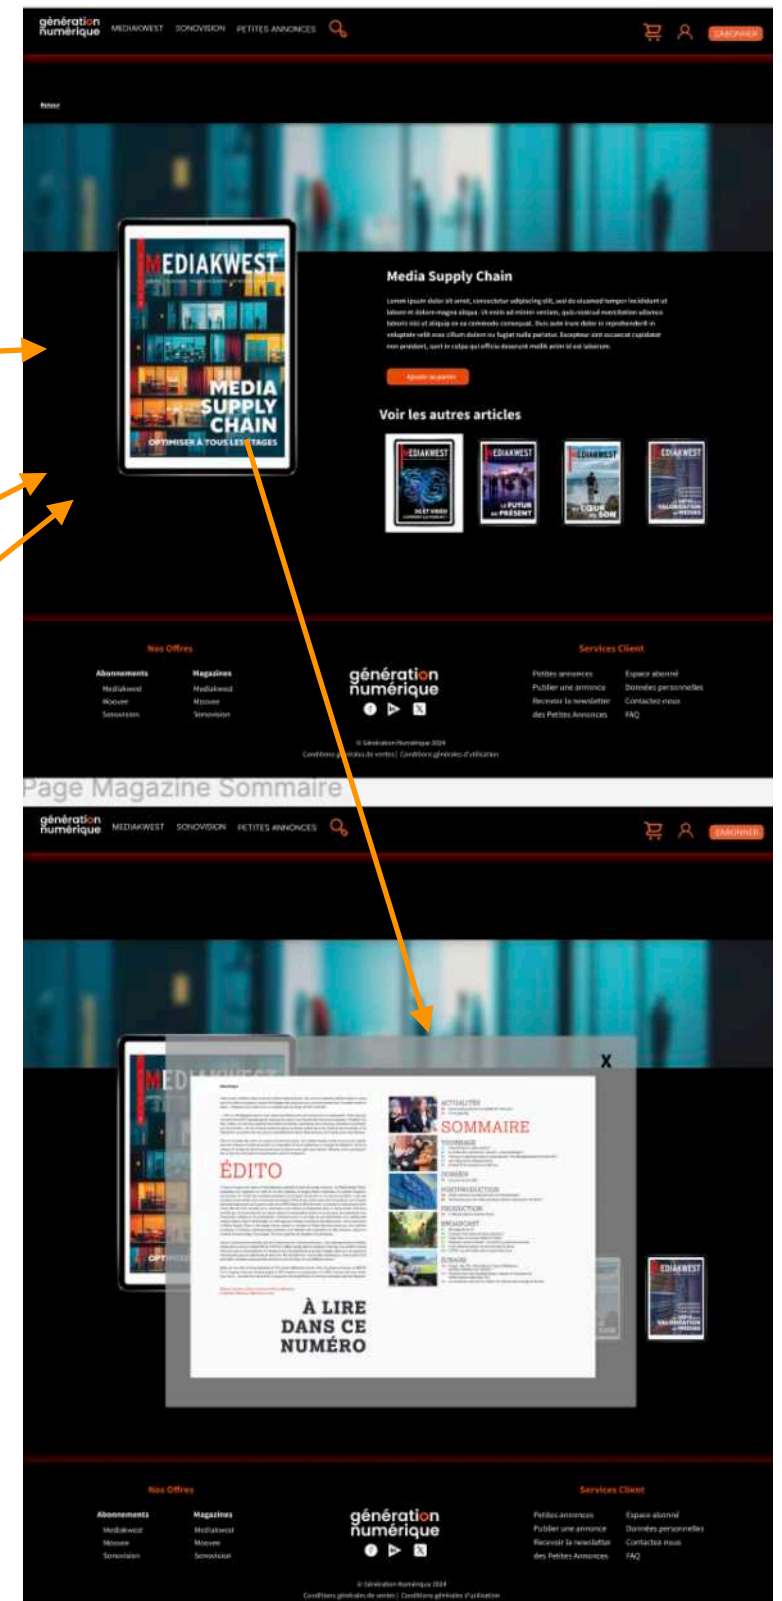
génération numérique MEDIAKWEST SONOVISION PETITES ANNONCES S'ABONNER

Retour

MEDIAKWEST
MEDIA SUPPLY CHAIN
OPTIMISER À TOUS LES ÉTAGES

Media Supply Chain

Lorem ipsum dolor sit amet, consectetur adipiscing elit, sed do eiusmod tempor incididunt ut labore et dolore magna aliqua. Ut enim ad minim veniam, quis nostrud exercitation ullamco laboris nisi ut aliquip ex ea commodo consequat. Duis aute irure dolor in reprehenderit in voluptate velit esse cillum dolore eu fugiat nulla pariatur. Excepteur sint occaecat cupidatat non proident, sunt in culpa qui officia deserunt mollit anim id est laborum.

Ajouter au panier

Voir les autres articles

MEDIAKWEST 5G ET VIDEO
MEDIAKWEST LE FUTUR AU PRÉSENT
MEDIAKWEST AU CŒUR DU SON
MEDIAKWEST VALORISATION DES MÉDIAS

Nos Offres
Abonnements
Mediakwest
Moovee
Sonovision
Magazines
Mediakwest
Moovee
Sonovision

génération numérique

Services Client
Petites annonces
Publier une annonce
Recevoir la newsletter des Petites Annonces
Espace abonné
Données personnelles
Contactez-nous
FAQ

© Génération Numérique 2024
Conditions générales de ventes | Conditions générales d'utilisation

Page Magazine Sommaire

génération numérique MEDIAKWEST SONOVISION PETITES ANNONCES S'ABONNER

X

ÉDITO
SOMMAIRE
À LIRE DANS CE NUMÉRO

MEDIAKWEST VALORISATION DES MÉDIAS

Nos Offres
Abonnements
Mediakwest
Moovee
Sonovision
Magazines
Mediakwest
Moovee
Sonovision

génération numérique

Services Client
Petites annonces
Publier une annonce
Recevoir la newsletter des Petites Annonces
Espace abonné
Données personnelles
Contactez-nous
FAQ

© Génération Numérique 2024
Conditions générales de ventes | Conditions générales d'utilisation